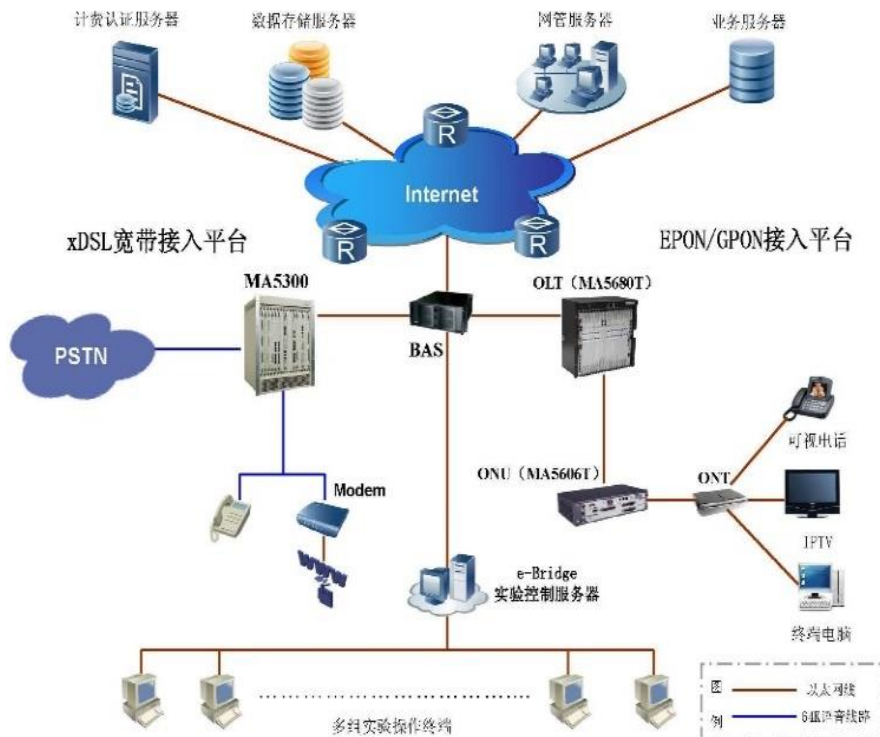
计费认证服务器

数据存储服务器

网管服务器

业务服务器

R

Internet

R

R

xDSL宽带接入平台

EPON/GPON接入平台

MA5300

OLT（MA5680T）

PSTN

BAS

可视电话

ONU（MA5606T）

ONT

Modem

IPTV

e-Bridge
实验控制服务器

终端电脑

多组实验操作终端

图例

以太网线

6组语音线路